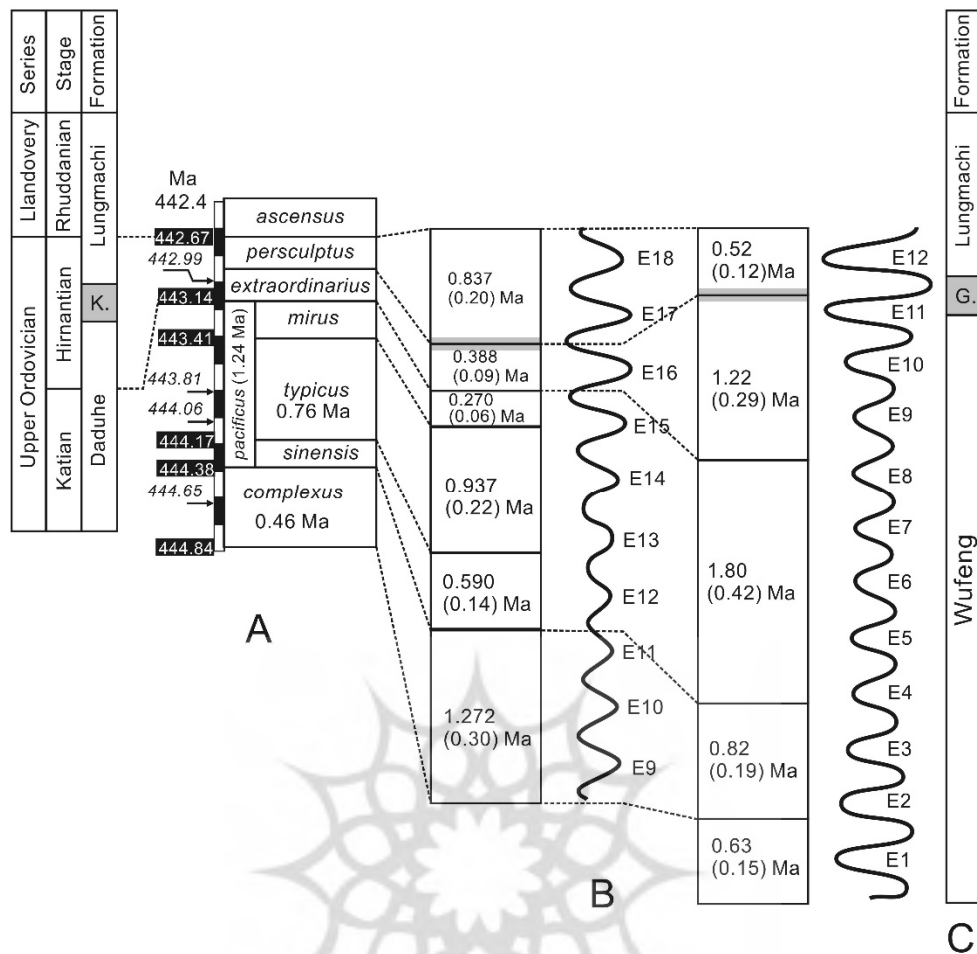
Series
Stage
Formation
Llandovery
Rhuddanian
Lungmachi
Upper Ordovician
Hirnantian
K.
Katian
Daduhe

Ma
442.4
442.67
442.99
443.14
443.41
443.81
444.06
444.17
444.38
444.65
444.84

ascensus
persculptus
extraordinarius
mirus
pacificus (1.24 Ma)
typicus
0.76 Ma
sinensis
complexus
0.46 Ma

A

0.837
(0.20) Ma
0.388
(0.09) Ma
0.270
(0.06) Ma
0.937
(0.22) Ma
0.590
(0.14) Ma
1.272
(0.30) Ma

E18
E17
E16
E15
E14
E13
E12
E11
E10
E9

B

0.52
(0.12)Ma
1.22
(0.29) Ma
1.80
(0.42) Ma
0.82
(0.19) Ma
0.63
(0.15) Ma

E12
E11
E10
E9
E8
E7
E6
E5
E4
E3
E2
E1

Formation
Lungmachi
G.
Wufeng

C